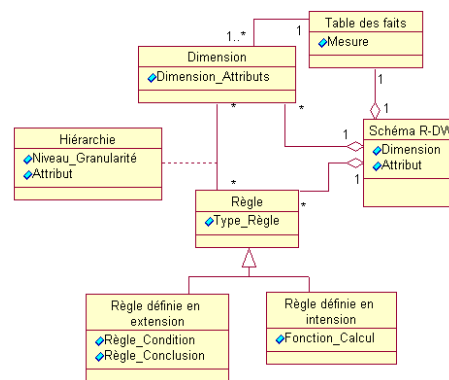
Table des faits
Mesure

1..*
1

Dimension
Dimension_Attributs

1
1

*
*

Hiérarchie
Niveau_Granularité
Attribut

1
Schéma R-DW
Dimension
Attribut

*
1

Règle
Type_Règle

*

Règle définie en extension
Règle_Condition
Règle_Conclusion

Règle définie en intension
Fonction_Calcul